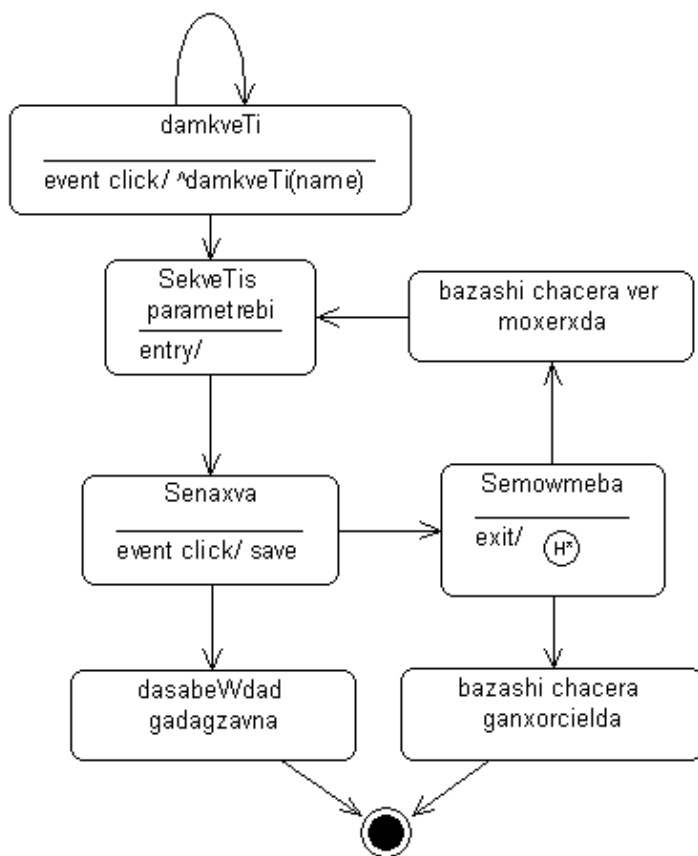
damkveTi

event click/ ^damkveTi(name)

SekveTis parametrebi

entry/

bazashi chacera ver moxerxda

Senaxva

event click/ save

Semowmeba

exit/ H*

dasabeWdad gadagzavna

bazashi chacera ganxorcielda